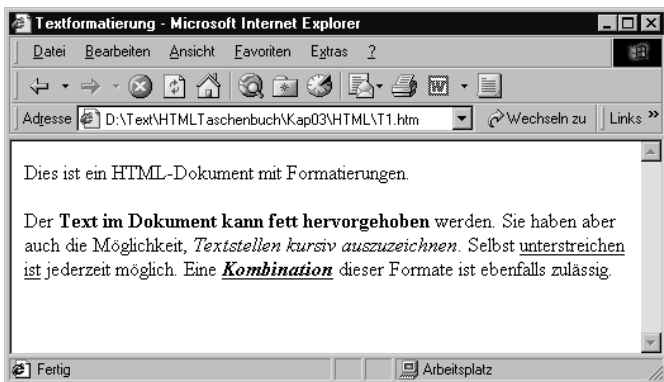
Textformatierung - Microsoft Internet Explorer

Datei Bearbeiten Ansicht Favoriten Extras ?

Adresse D:\Text\HTMLTaschenbuch\Kap03\HTML\T1.htm Wechseln zu Links »

Dies ist ein HTML-Dokument mit Formatierungen.

Der **Text im Dokument kann fett hervorgehoben** werden. Sie haben aber auch die Möglichkeit, *Textstellen kursiv auszuzeichnen*. Selbst unterstreichen ist jederzeit möglich. Eine ***Kombination*** dieser Formate ist ebenfalls zulässig.

Fertig Arbeitsplatz